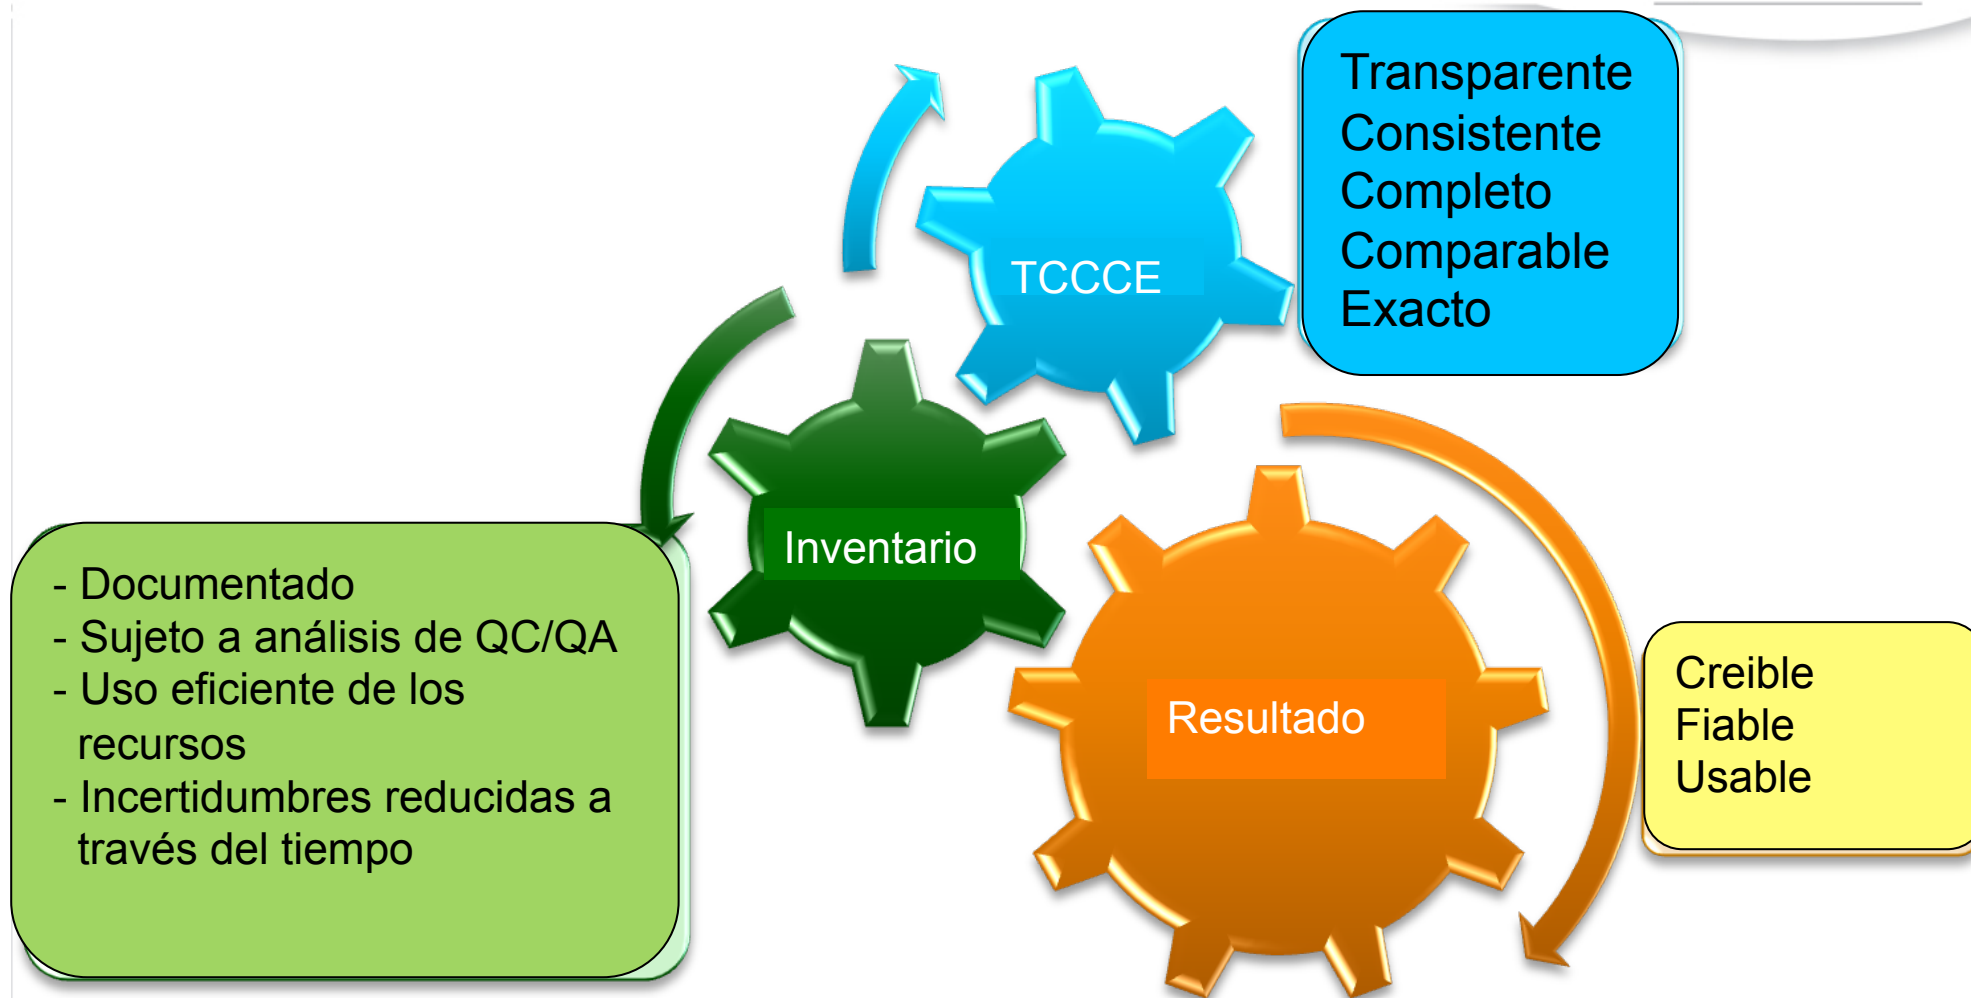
TCCCE

Transparente
Consistente
Completo
Comparable
Exacto

Inventario

- Documentado
- Sujeto a análisis de QC/QA
- Uso eficiente de los recursos
- Incertidumbres reducidas a través del tiempo

Resultado

Creible
Fiable
Usable